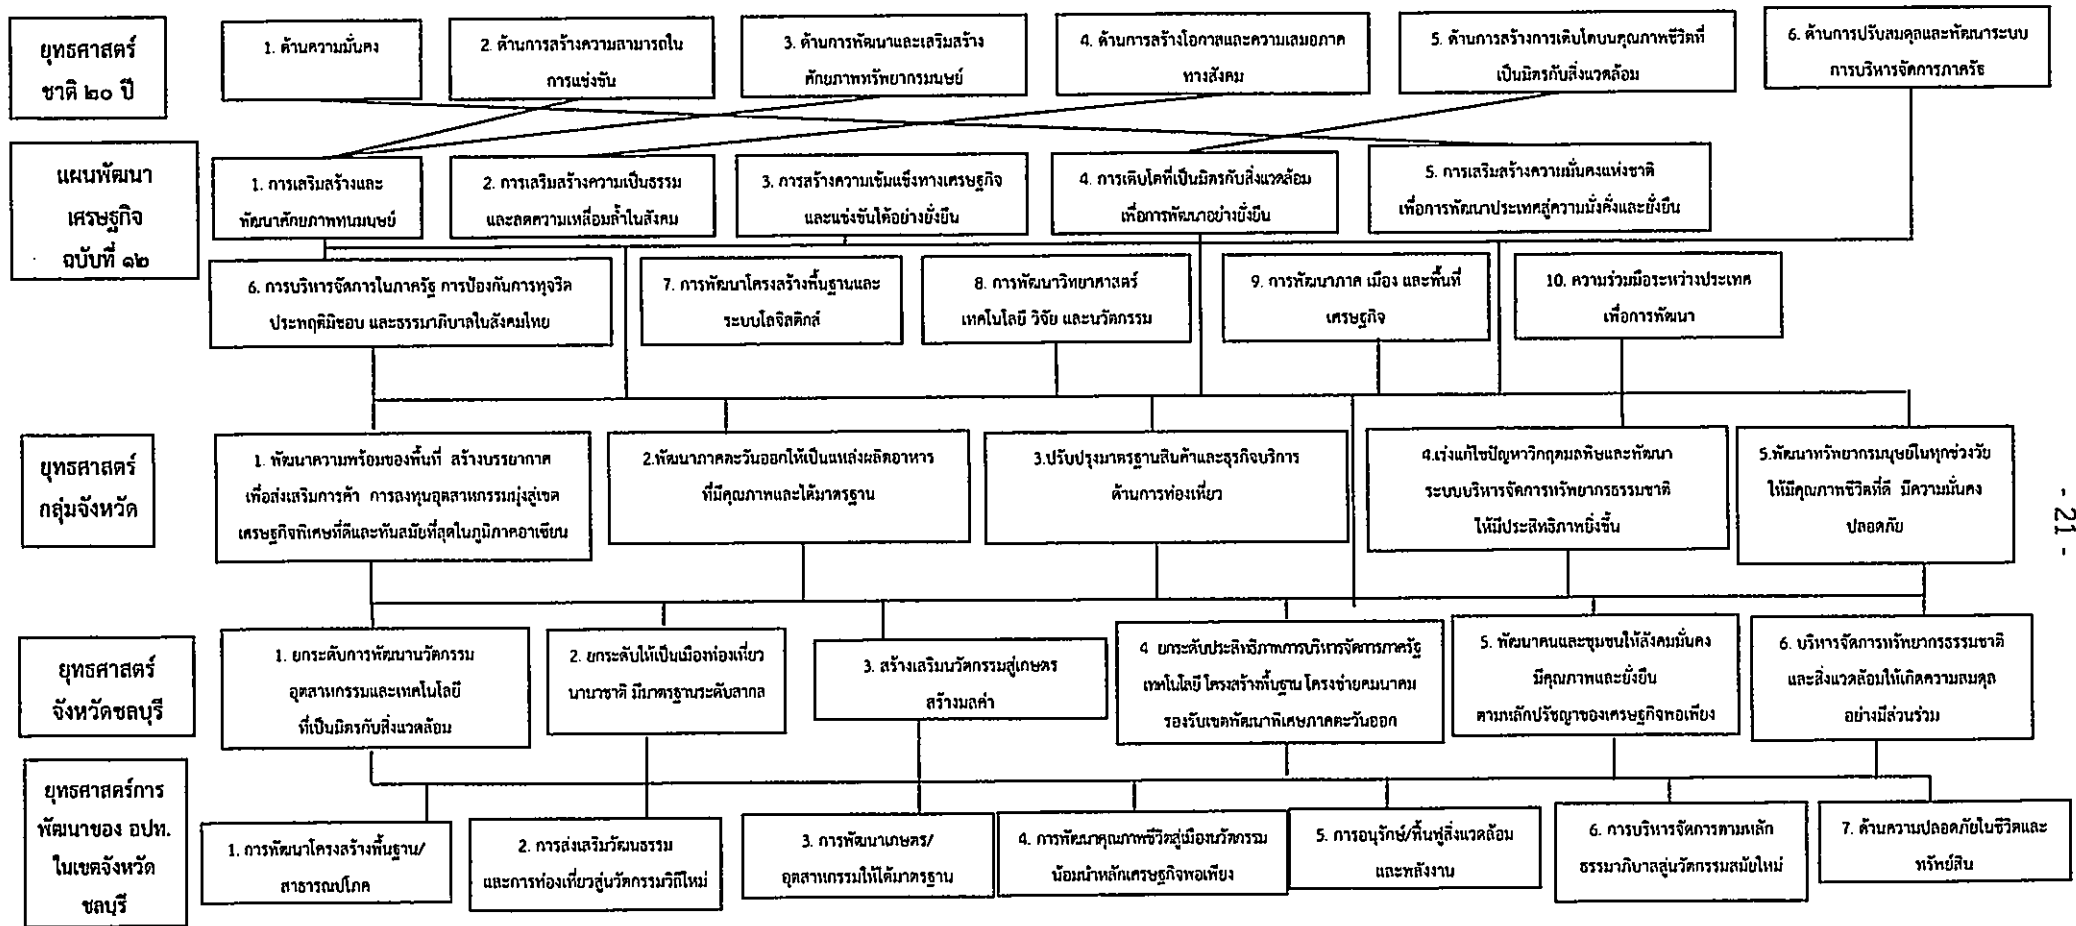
ยุทธศาสตร์ชาติ ๒๐ ปี

1. ด้านความมั่นคง

2. ด้านการสร้างความสามารถในการแข่งขัน

3. ด้านการพัฒนาและเสริมสร้างศักยภาพทรัพยากรมนุษย์

4. ด้านการสร้างโอกาสและความเสมอภาคทางสังคม

5. ด้านการสร้างการเติบโตบนคุณภาพชีวิตที่เป็นมิตรกับสิ่งแวดล้อม

6. ด้านการปรับสมดุลและพัฒนาระบบการบริหารจัดการภาครัฐ

แผนพัฒนาเศรษฐกิจ ฉบับที่ ๑๒

1. การเสริมสร้างและพัฒนาศักยภาพทุนมนุษย์

2. การเสริมสร้างความเป็นธรรมและลดความเหลื่อมล้ำในสังคม

3. การสร้างความเข้มแข็งทางเศรษฐกิจและแข่งขันได้อย่างยั่งยืน

4. การเติบโตที่เป็นมิตรกับสิ่งแวดล้อมเพื่อการพัฒนาอย่างยั่งยืน

5. การเสริมสร้างความมั่นคงแห่งชาติเพื่อการพัฒนาประเทศสู่ความมั่งคั่งและยั่งยืน

6. การบริหารจัดการในภาครัฐ การป้องกันการทุจริตประพฤติมิชอบ และธรรมาภิบาลในสังคมไทย

7. การพัฒนาโครงสร้างพื้นฐานและระบบโลจิสติกส์

8. การพัฒนาวิทยาศาสตร์ เทคโนโลยี วิจัย และนวัตกรรม

9. การพัฒนาภาค เมือง และพื้นที่เศรษฐกิจ

10. ความร่วมมือระหว่างประเทศเพื่อการพัฒนา

ยุทธศาสตร์กลุ่มจังหวัด

1. พัฒนาความพร้อมของพื้นที่ สร้างบรรยากาศเพื่อส่งเสริมการค้า การลงทุนอุตสาหกรรมมุ่งสู่เขตเศรษฐกิจพิเศษที่ดีและทันสมัยที่สุดในภูมิภาคอาเซียน

2.พัฒนาภาคตะวันออกให้เป็นแหล่งผลิตอาหารที่มีคุณภาพและได้มาตรฐาน

3.ปรับปรุงมาตรฐานสินค้าและธุรกิจบริการด้านการท่องเที่ยว

4.เร่งแก้ไขปัญหาวิกฤตมลพิษและพัฒนาระบบบริหารจัดการทรัพยากรธรรมชาติให้มีประสิทธิภาพยิ่งขึ้น

5.พัฒนาทรัพยากรมนุษย์ในทุกช่วงวัยให้มีคุณภาพชีวิตที่ดี มีความมั่นคงปลอดภัย

ยุทธศาสตร์จังหวัดชลบุรี

1. ยกระดับการพัฒนานวัตกรรมอุตสาหกรรมและเทคโนโลยีที่เป็นมิตรกับสิ่งแวดล้อม

2. ยกระดับให้เป็นเมืองท่องเที่ยวนานาชาติ มีมาตรฐานระดับสากล

3. สร้างเสริมนวัตกรรมสู่เกษตรสร้างมูลค่า

4. ยกระดับประสิทธิภาพการบริหารจัดการภาครัฐ เทคโนโลยี โครงสร้างพื้นฐาน โครงข่ายคมนาคม รองรับเขตพัฒนาพิเศษภาคตะวันออก

5. พัฒนาคนและชุมชนให้สังคมมั่นคงมีคุณภาพและยั่งยืน ตามหลักปรัชญาของเศรษฐกิจพอเพียง

6. บริหารจัดการทรัพยากรธรรมชาติและสิ่งแวดล้อมให้เกิดความสมดุลอย่างมีส่วนร่วม

ยุทธศาสตร์การพัฒนาของ อปท. ในเขตจังหวัดชลบุรี

1. การพัฒนาโครงสร้างพื้นฐาน/สาธารณูปโภค

2. การส่งเสริมวัฒนธรรมและการท่องเที่ยวสู่นวัตกรรมวิถีใหม่

3. การพัฒนาเกษตร/อุตสาหกรรมให้ได้มาตรฐาน

4. การพัฒนาคุณภาพชีวิตสู่เมืองนวัตกรรมน้อมนำหลักเศรษฐกิจพอเพียง

5. การอนุรักษ์/ฟื้นฟูสิ่งแวดล้อมและพลังงาน

6. การบริหารจัดการตามหลักธรรมาภิบาลสู่นวัตกรรมสมัยใหม่

7. ด้านความปลอดภัยในชีวิตและทรัพย์สิน

- 21 -